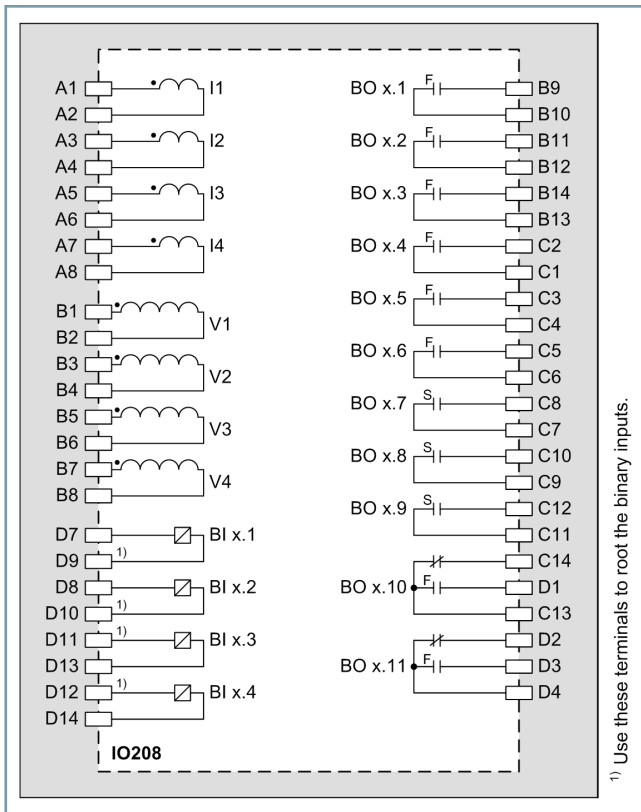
A1
A2
A3
A4
A5
A6
A7
A8
I1
I2
I3
I4

B1
B2
B3
B4
B5
B6
B7
B8
V1
V2
V3
V4

D7
D9 $^{1)}$
D8
D10 $^{1)}$
D11 $^{1)}$
D13
D12 $^{1)}$
D14
BI x.1
BI x.2
BI x.3
BI x.4

IO208

BO x.1 F
B9
B10
BO x.2 F
B11
B12
BO x.3 F
B14
B13
BO x.4 F
C2
C1
BO x.5 F
C3
C4
BO x.6 F
C5
C6
BO x.7 S
C8
C7
BO x.8 S
C10
C9
BO x.9 S
C12
C11
C14
BO x.10 F
D1
C13
D2
BO x.11 F
D3
D4

$^{1)}$ Use these terminals to root the binary inputs.